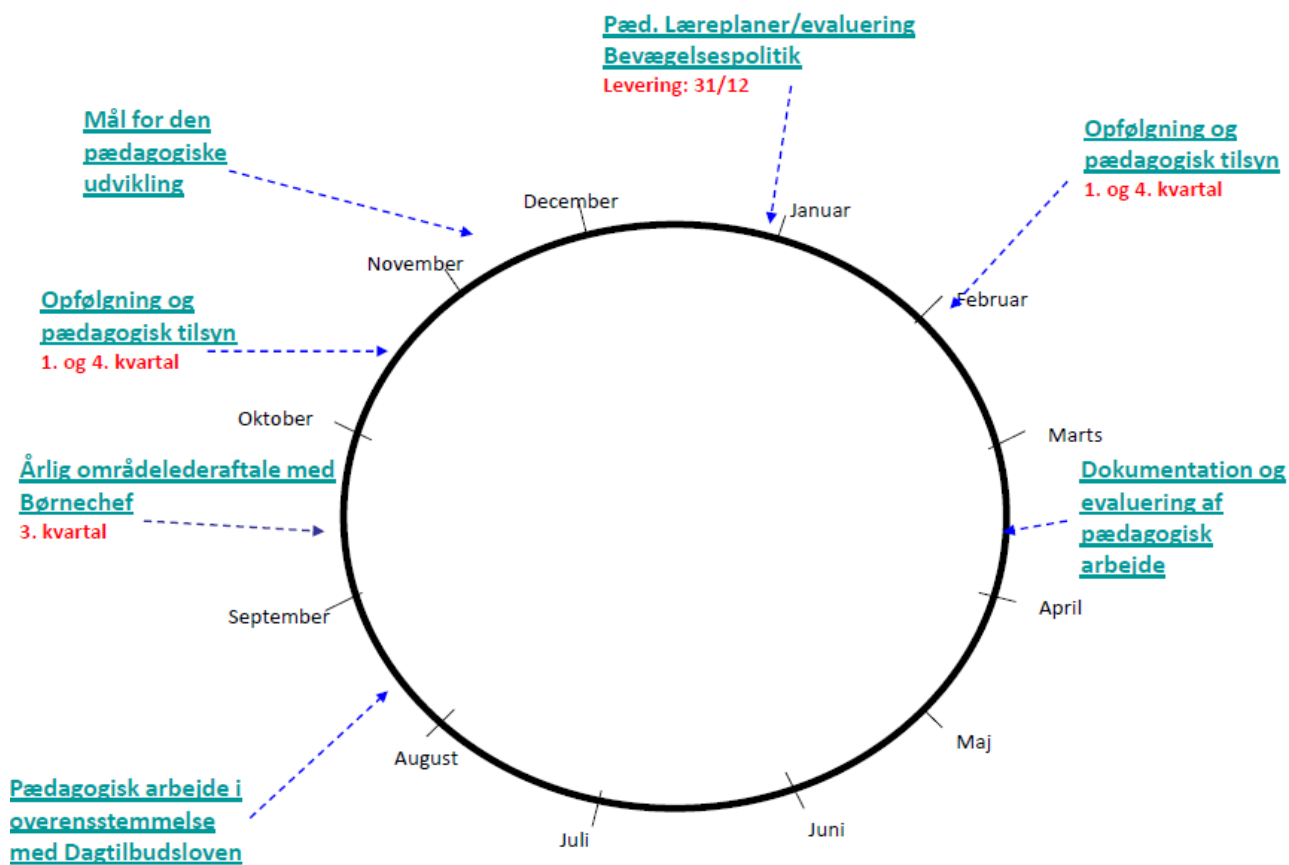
Pæd. Læreplaner/evaluering
Bevægelsespolitik
Levering: 31/12

Mål for den pædagogiske udvikling

Opfølgning og pædagogisk tilsyn
1. og 4. kvartal

December

Januar

November

Februar

Opfølgning og pædagogisk tilsyn
1. og 4. kvartal

Oktober

Marts

Årlig områdelederaftale med Børnechef
3. kvartal

Dokumentation og evaluering af pædagogisk arbejde

September

April

Maj

August

Juni

Juli

Pædagogisk arbejde i overensstemmelse med Dagtilbudsloven